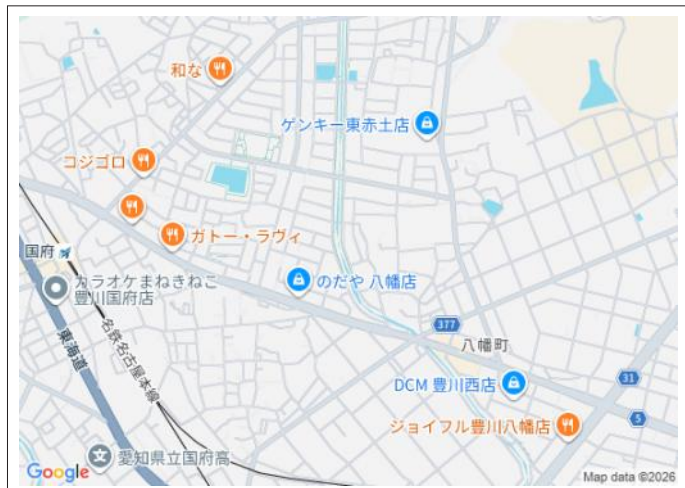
和な
ゲンキー東赤土店
コジゴロ
ガトー・ラヴィ
国府
カラオケまねきねこ 豊川国府店
のだや 八幡店
名鉄名古屋本線
東海道
377
八幡町
DCM 豊川西店
31
5
ジョイフル豊川八幡店
愛知県立国府高
Google
Map data ©2026